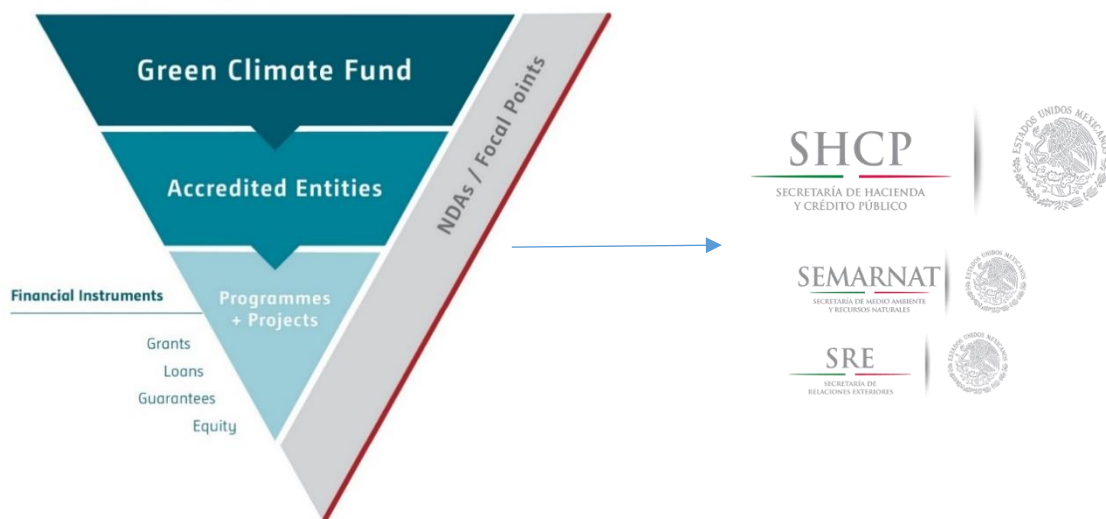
Green Climate Fund

Accredited Entities

Programmes + Projects

NDAs / Focal Points

Financial Instruments

Grants
Loans
Guarantees
Equity

SHCP
SECRETARÍA DE HACIENDA Y CRÉDITO PÚBLICO

ESTADOS UNIDOS MEXICANOS

SEMARNAT
SECRETARÍA DE MEDIO AMBIENTE Y RECURSOS NATURALES

ESTADOS UNIDOS MEXICANOS

SRE
SECRETARÍA DE RELACIONES EXTERIORES

ESTADOS UNIDOS MEXICANOS